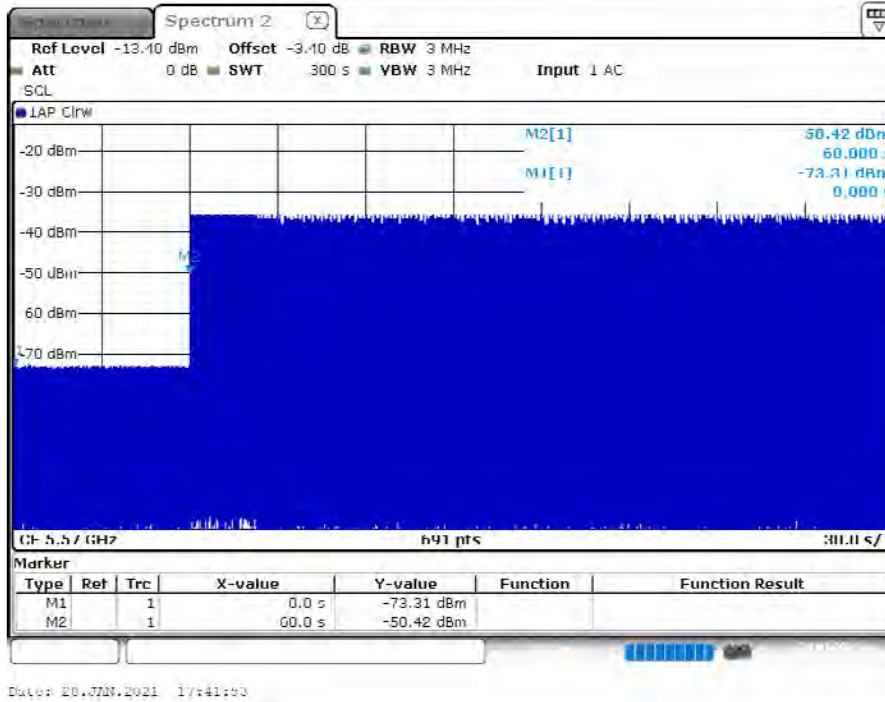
Spectrum | Spectrum 2 ⓧ

Ref Level -13.10 dBm Offset -3.10 dB RBW 3 MHz
Att 0 dB SWT 300 s VBW 3 MHz Input 1 AC
SGL

1AP Clrw

M2[1] -50.42 dBm
60.000 s
M1[1] -73.31 dBm
0.000 s

-20 dBm
-30 dBm
-40 dBm
-50 dBm
-60 dBm
-70 dBm
M2

CF 5.57 GHz 691 pts 30.0 s/

Marker

| Type | Ref | Trc | X-value | Y-value | Function | Function Result |
|---|---|---|---|---|---|---|
| M1 | | 1 | 0.0 s | -73.31 dBm | | |
| M2 | | 1 | 60.0 s | -50.42 dBm | | |

Date: 28.JAN.2021 17:41:53